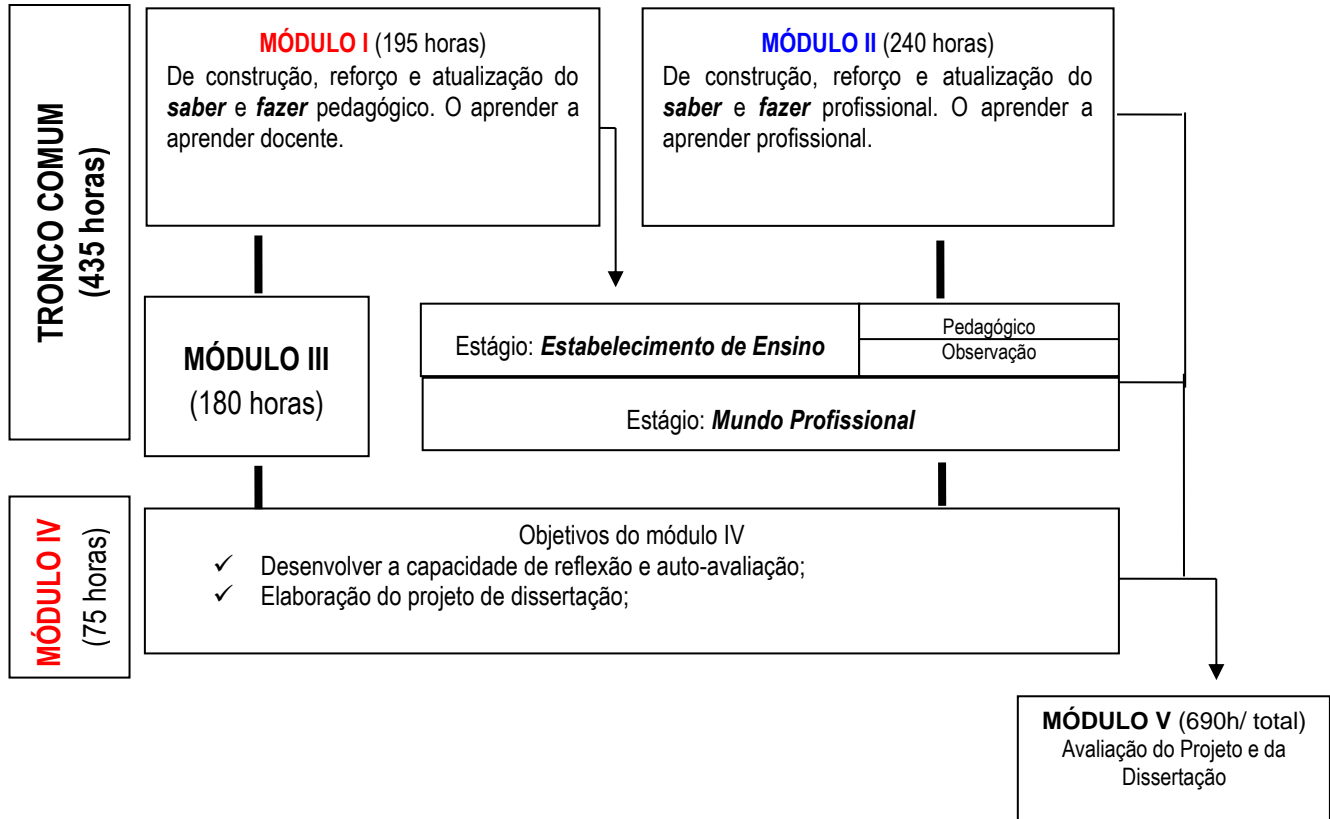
TRONCO COMUM (435 horas)

MÓDULO I (195 horas)
De construção, reforço e atualização do *saber* e *fazer* pedagógico. O aprender a aprender docente.

MÓDULO II (240 horas)
De construção, reforço e atualização do *saber* e *fazer* profissional. O aprender a aprender profissional.

MÓDULO III
(180 horas)

Estágio: *Estabelecimento de Ensino*

Pedagógico
Observação

Estágio: *Mundo Profissional*

MÓDULO IV (75 horas)

Objetivos do módulo IV
✓ Desenvolver a capacidade de reflexão e auto-avaliação;
✓ Elaboração do projeto de dissertação;

MÓDULO V (690h/ total)
Avaliação do Projeto e da Dissertação